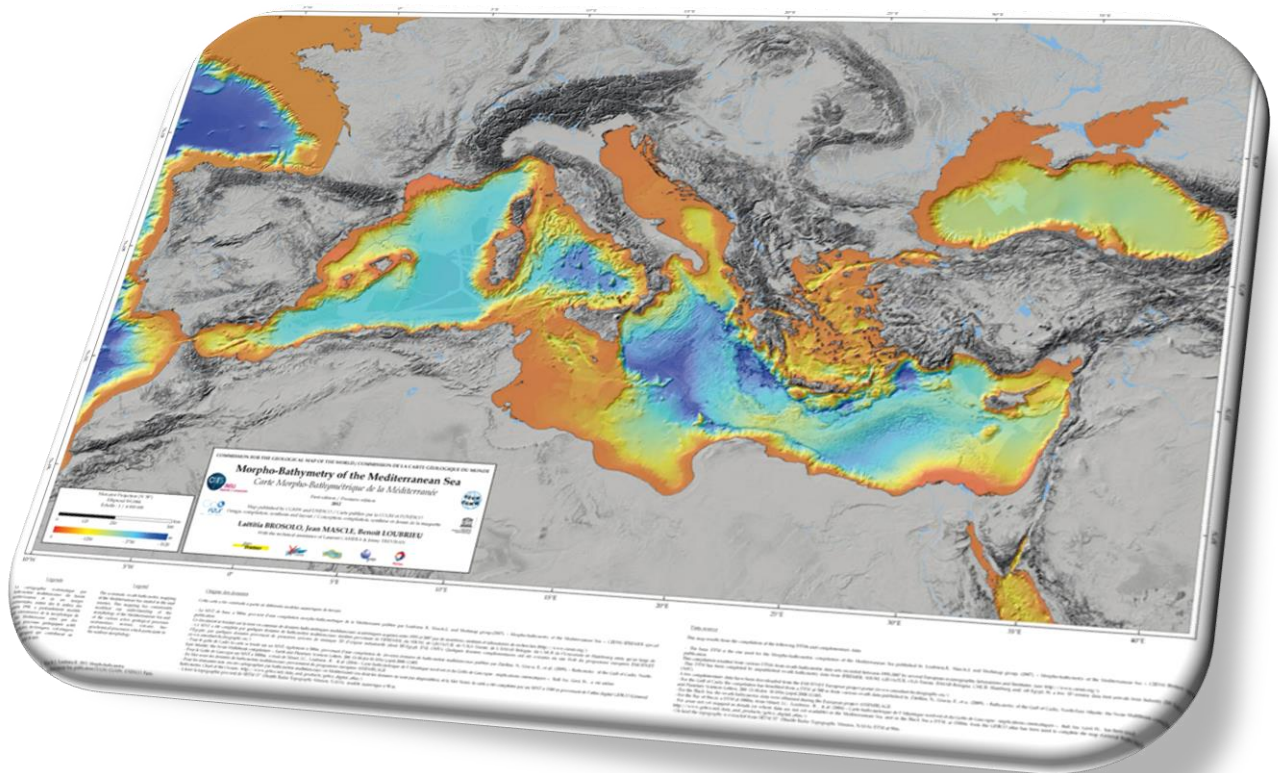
COMMISSION FOR THE GEOLOGICAL MAP OF THE WORLD / COMMISSION DE LA CARTE GEOLOGIQUE DU MONDE

Morpho-Bathymetry of the Mediterranean Sea
Carte Morpho-Bathymétrique de la Méditerranée

First edition / Première édition
2012

Laëtitia BROSOLO, Jean MASCLE, Benoît LOUBRIEU

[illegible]

Legend

Légende

10°W
5°W
0°
5°E
10°E
15°E
20°E
25°E
30°E
35°E
40°E

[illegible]